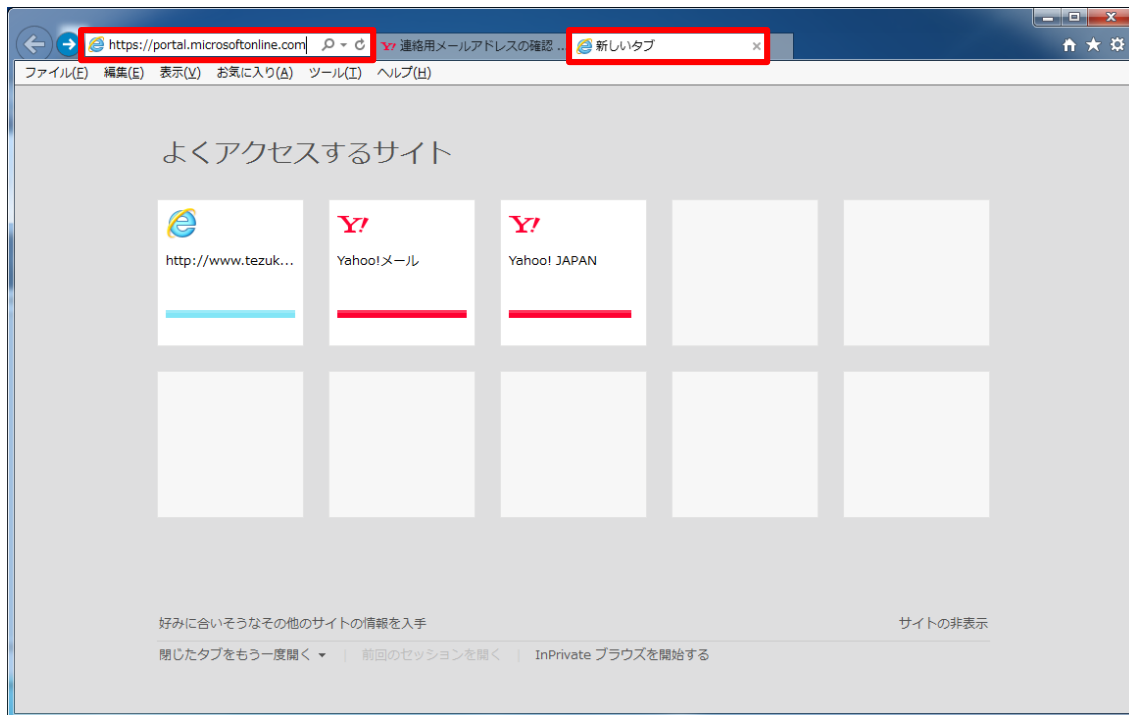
https://portal.microsoftonline.com

Y! 連絡用メールアドレスの確認 ...

新しいタブ

ファイル(F) 編集(E) 表示(V) お気に入り(A) ツール(T) ヘルプ(H)

よくアクセスするサイト

http://www.tezuk...

Y! Yahoo!メール

Y! Yahoo! JAPAN

好みに合いそうなその他のサイトの情報を入手

サイトの非表示

閉じたタブをもう一度開く | 前回のセッションを開く | InPrivate ブラウズを開始する